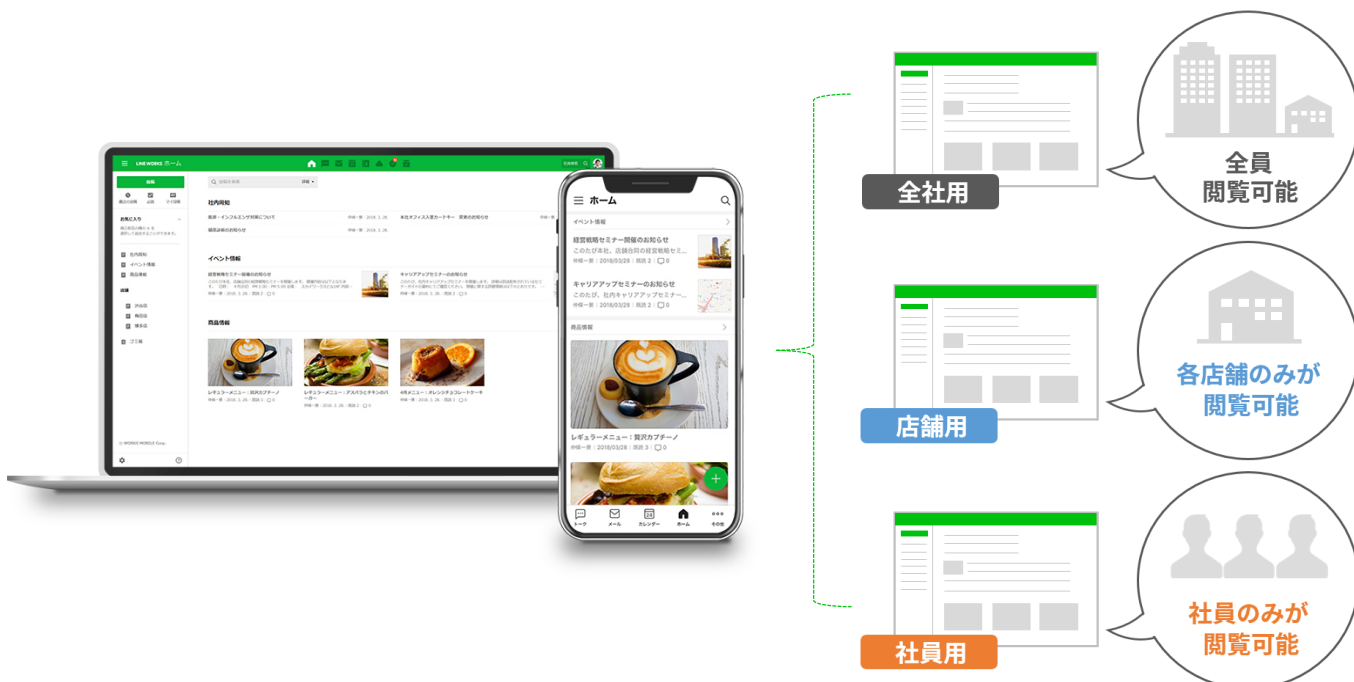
LINE WORKS ホーム

社内周知

イベント情報

商品情報

ホーム

イベント情報

経営戦略セミナー開催のお知らせ
このたび本社、店舗合同の経営戦略セミ...
仲條一葉 | 2018/03/29 | 既読 2 | 0

キャリアアップセミナーのお知らせ
このたび、社内キャリアアップセミナー...
仲條一葉 | 2018/03/29 | 既読 2 | 0

商品情報

レギュラーメニュー：贅沢カプチーノ
仲條一葉 | 2018/03/28 | 既読 3 | 0

トーク
メール
カレンダー
ホーム
その他

全社用

全員
閲覧可能

店舗用

各店舗のみが
閲覧可能

社員用

社員のみが
閲覧可能